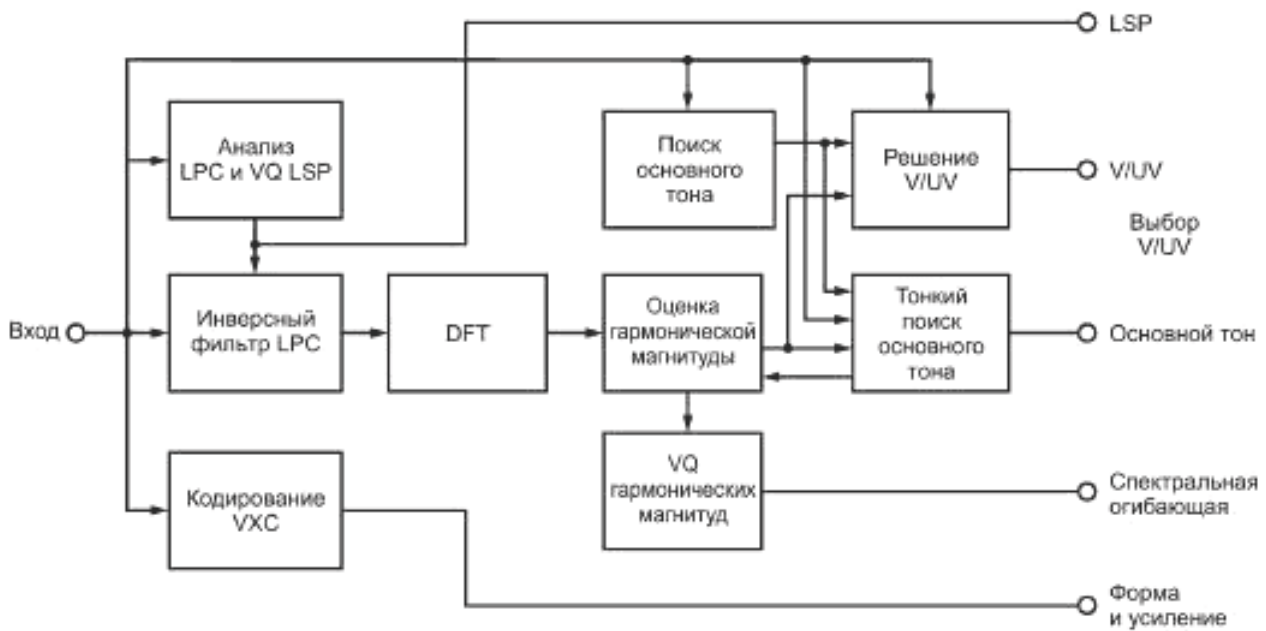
LSP

Анализ LPC и VQ LSP

Поиск основного тона

Решение V/UV

V/UV

Выбор V/UV

Вход

Инверсный фильтр LPC

DFT

Оценка гармонической магнитуды

Тонкий поиск основного тона

Основной тон

VQ гармонических магнитуд

Спектральная огибающая

Кодирование VXC

Форма и усиление